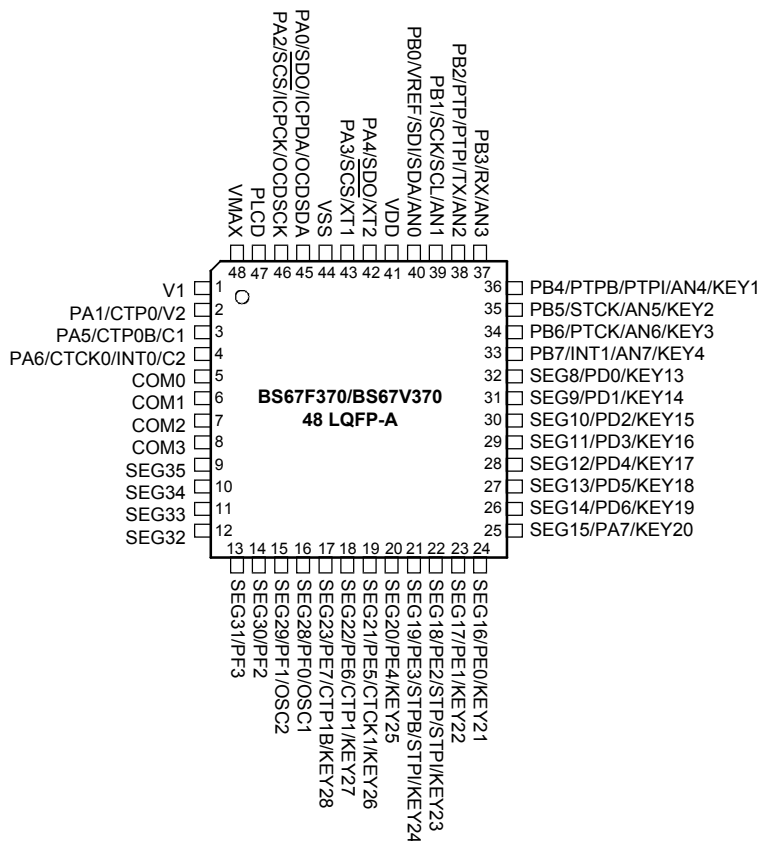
VMAX
PLCD
PA2/SCS/ICPCK/OCDSCK
PA0/SDO/ICPDA/OCDSDA
VSS
PA3/SCS/XT1
PA4/SDO/XT2
VDD
PB0/VREF/SDI/SDA/AN0
PB1/SCK/SCL/AN1
PB2/PTP/PTPI/TX/AN2
PB3/RX/AN3

48 47 46 45 44 43 42 41 40 39 38 37

V1 1
PA1/CTP0/V2 2
PA5/CTP0B/C1 3
PA6/CTCK0/INT0/C2 4
COM0 5
COM1 6
COM2 7
COM3 8
SEG35 9
SEG34 10
SEG33 11
SEG32 12

36 PB4/PTPB/PTPI/AN4/KEY1
35 PB5/STCK/AN5/KEY2
34 PB6/PTCK/AN6/KEY3
33 PB7/INT1/AN7/KEY4
32 SEG8/PD0/KEY13
31 SEG9/PD1/KEY14
30 SEG10/PD2/KEY15
29 SEG11/PD3/KEY16
28 SEG12/PD4/KEY17
27 SEG13/PD5/KEY18
26 SEG14/PD6/KEY19
25 SEG15/PA7/KEY20

BS67F370/BS67V370
48 LQFP-A

13 14 15 16 17 18 19 20 21 22 23 24

SEG31/PF3
SEG30/PF2
SEG29/PF1/OSC2
SEG28/PF0/OSC1
SEG23/PE7/CTP1B/KEY28
SEG22/PE6/CTP1/KEY27
SEG21/PE5/CTCK1/KEY26
SEG20/PE4/KEY25
SEG19/PE3/STPB/STPI/KEY24
SEG18/PE2/STP/STPI/KEY23
SEG17/PE1/KEY22
SEG16/PE0/KEY21